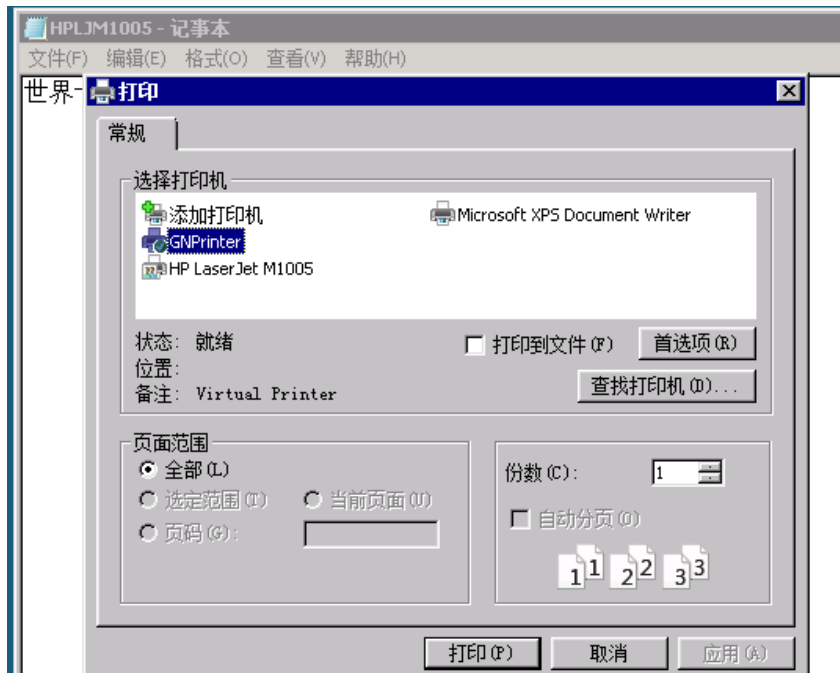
HPLJM1005 - 记事本
文件(F) 编辑(E) 格式(O) 查看(V) 帮助(H)
世界-

打印

常规

选择打印机
添加打印机
Microsoft XPS Document Writer
GNPrinter
HP LaserJet M1005

状态: 就绪
位置:
备注: Virtual Printer

打印到文件(F)
首选项(R)
查找打印机(D)...

页面范围
全部(L)
选定范围(T)
当前页面(U)
页码(G):

份数(C): 1
自动分页(O)
1 1 2 2 3 3

打印(P) 取消 应用(A)